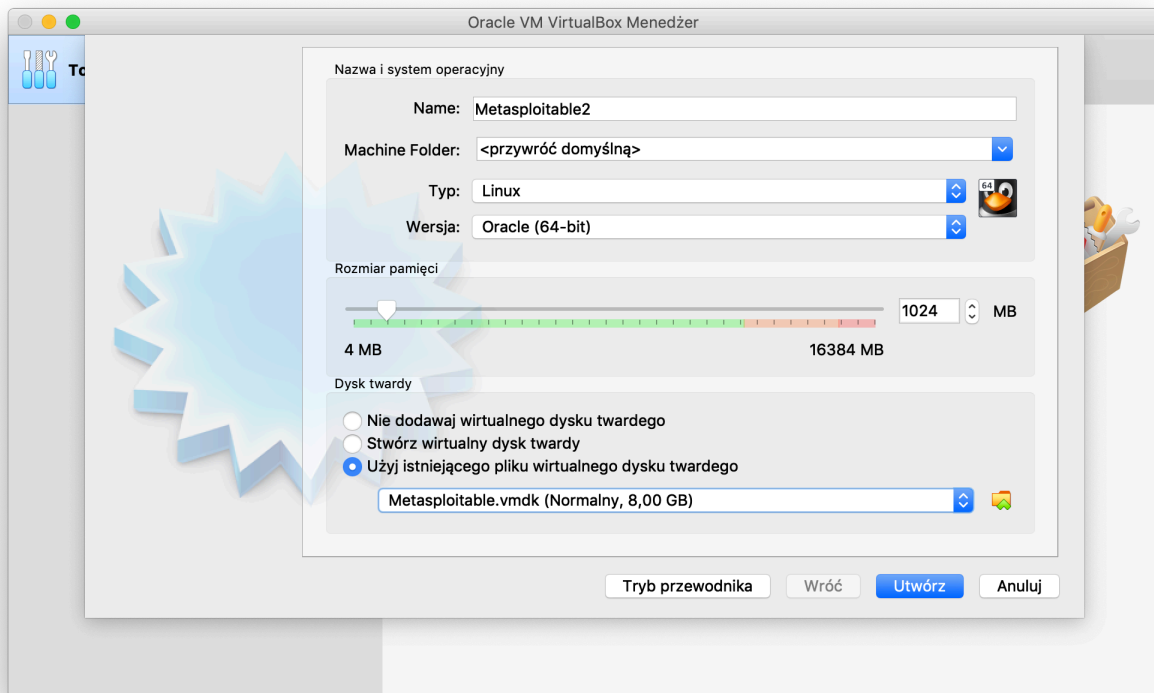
Oracle VM VirtualBox Menedżer

To

Nazwa i system operacyjny

Name: Metasploitable2

Machine Folder: <przywróć domyślną>

Typ: Linux

Wersja: Oracle (64-bit)

64

Rozmiar pamięci

1024 MB

4 MB

16384 MB

Dysk twardy

Nie dodawaj wirtualnego dysku twardego

Stwórz wirtualny dysk twardy

Użyj istniejącego pliku wirtualnego dysku twardego

Metasploitable.vmdk (Normalny, 8,00 GB)

Tryb przewodnika

Wróć

Utwórz

Anuluj